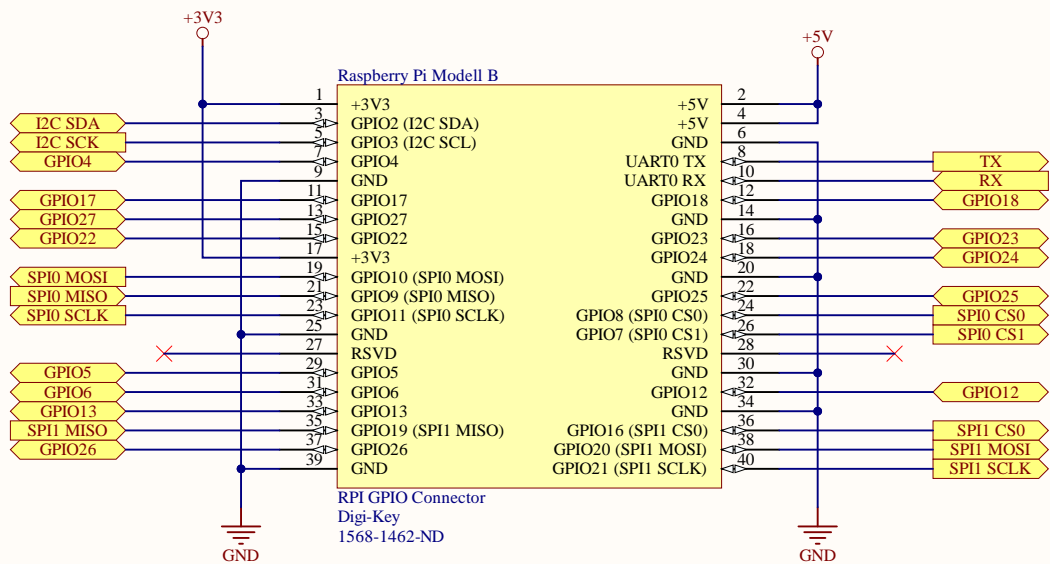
+3V3

+5V

Raspberry Pi Modell B

| Label | Pin | Left | Right | Pin | Label |
|---|---|---|---|---|---|
| | 1 | +3V3 | +5V | 2 | |
| I2C SDA | 3 | GPIO2 (I2C SDA) | +5V | 4 | |
| I2C SCK | 5 | GPIO3 (I2C SCL) | GND | 6 | |
| GPIO4 | 7 | GPIO4 | UART0 TX | 8 | TX |
| | 9 | GND | UART0 RX | 10 | RX |
| GPIO17 | 11 | GPIO17 | GPIO18 | 12 | GPIO18 |
| GPIO27 | 13 | GPIO27 | GND | 14 | |
| GPIO22 | 15 | GPIO22 | GPIO23 | 16 | GPIO23 |
| | 17 | +3V3 | GPIO24 | 18 | GPIO24 |
| SPI0 MOSI | 19 | GPIO10 (SPI0 MOSI) | GND | 20 | |
| SPI0 MISO | 21 | GPIO9 (SPI0 MISO) | GPIO25 | 22 | GPIO25 |
| SPI0 SCLK | 23 | GPIO11 (SPI0 SCLK) | GPIO8 (SPI0 CS0) | 24 | SPI0 CS0 |
| | 25 | GND | GPIO7 (SPI0 CS1) | 26 | SPI0 CS1 |
| | 27 | RSVD | RSVD | 28 | |
| GPIO5 | 29 | GPIO5 | GND | 30 | |
| GPIO6 | 31 | GPIO6 | GPIO12 | 32 | GPIO12 |
| GPIO13 | 33 | GPIO13 | GND | 34 | |
| SPI1 MISO | 35 | GPIO19 (SPI1 MISO) | GPIO16 (SPI1 CS0) | 36 | SPI1 CS0 |
| GPIO26 | 37 | GPIO26 | GPIO20 (SPI1 MOSI) | 38 | SPI1 MOSI |
| | 39 | GND | GPIO21 (SPI1 SCLK) | 40 | SPI1 SCLK |

RPI GPIO Connector
Digi-Key
1568-1462-ND

GND

GND